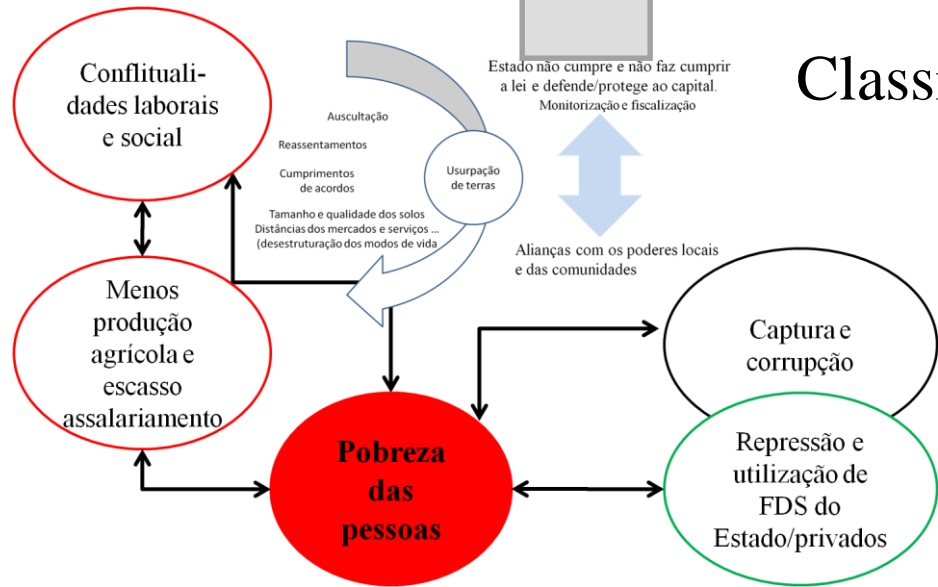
Conflitualidades laborais e social

Auscultação

Reassentamentos

Cumprimentos de acordos

Tamanho e qualidade dos solos
Distâncias dos mercados e serviços ...
(desestruturação dos modos de vida

Usurpação de terras

Estado não cumpre e não faz cumprir a lei e defende/protege ao capital.
Monitorização e fiscalização

Class

Alianças com os poderes locais e das comunidades

Menos produção agrícola e escasso assalariamento

Captura e corrupção

Pobreza das pessoas

Repressão e utilização de FDS do Estado/privados